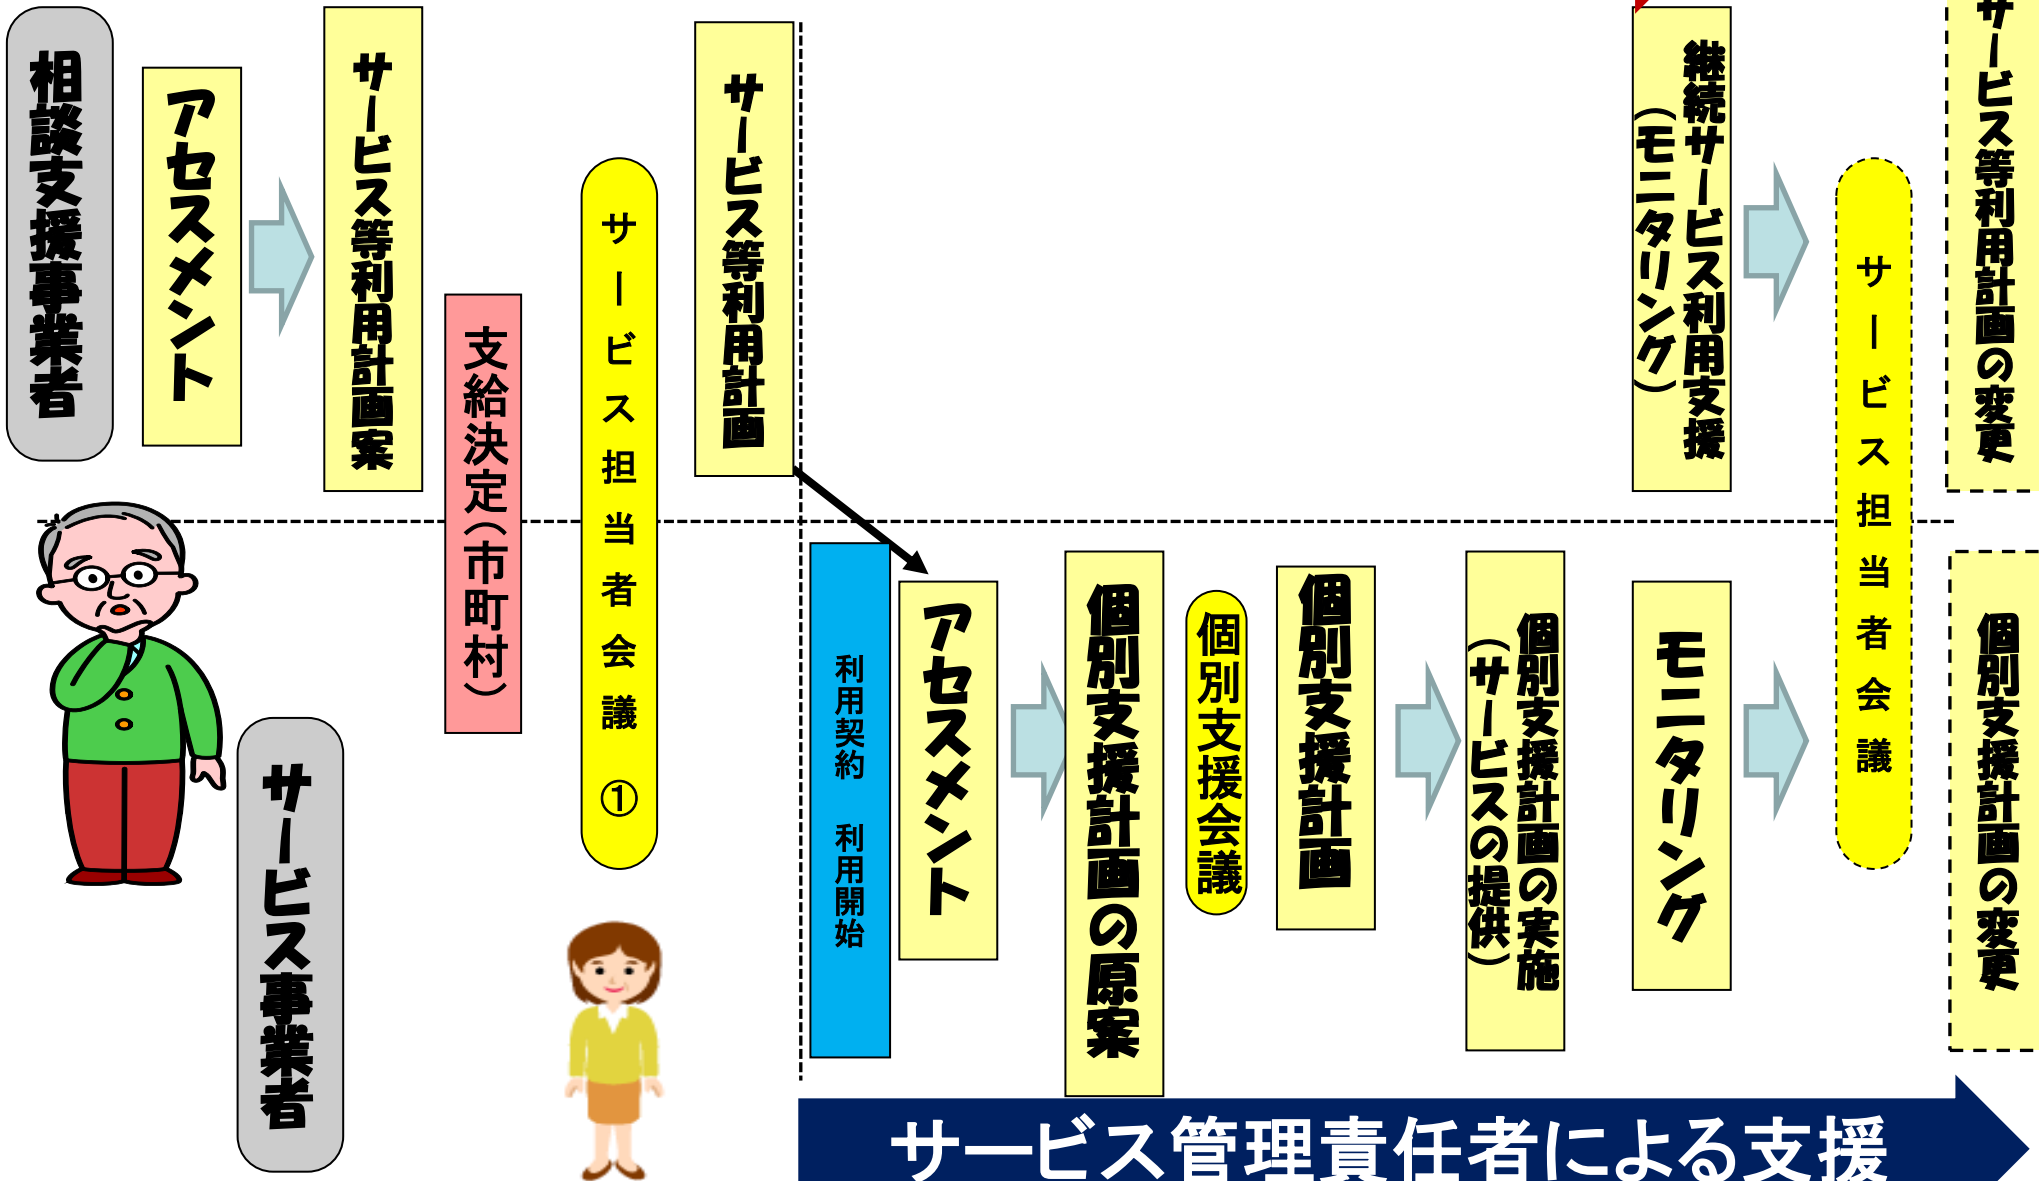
相談支援事業者

アセスメント

サービス等利用計画案

支給決定（市町村）

サービス担当者会議①

サービス等利用計画

継続サービス利用支援（モニタリング）

サービス担当者会議

サービス等利用計画の変更

サービス事業者

利用契約　利用開始

アセスメント

個別支援計画の原案

個別支援会議

個別支援計画

個別支援計画の実施（サービスの提供）

モニタリング

個別支援計画の変更

サービス管理責任者による支援